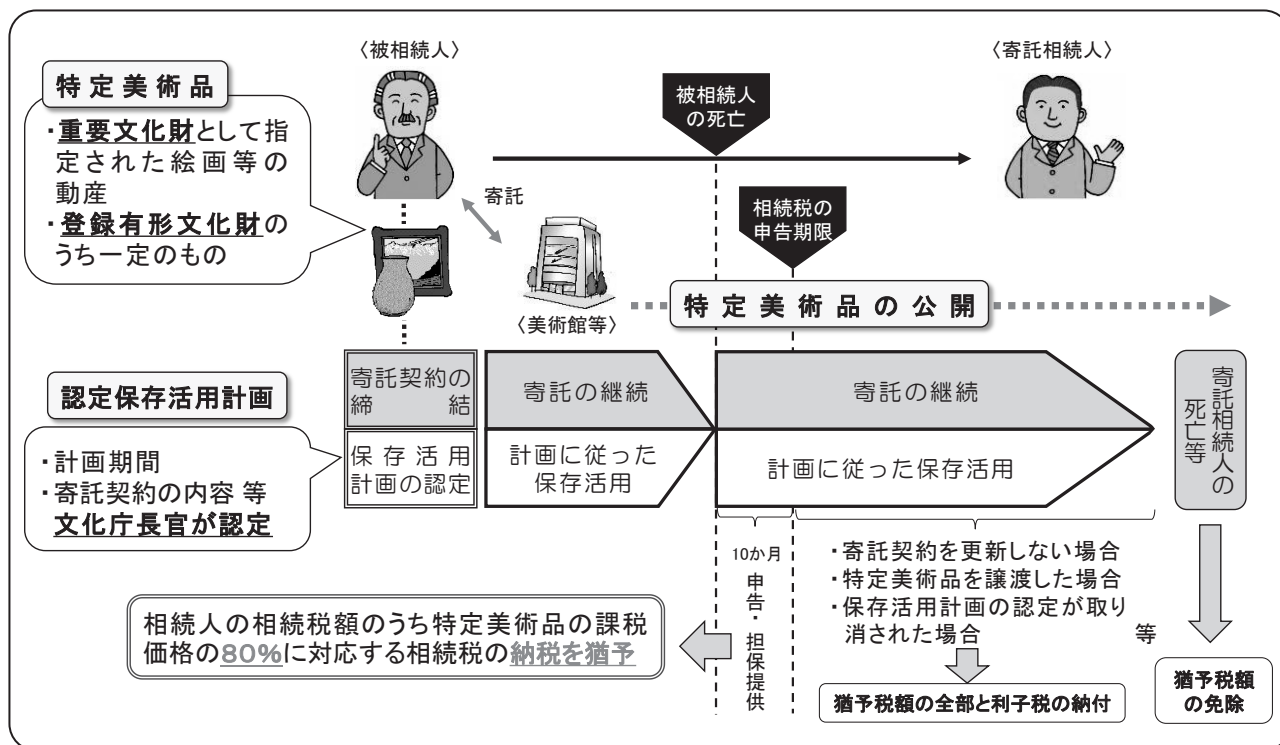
〈被相続人〉

〈寄託相続人〉

特定美術品

・重要文化財として指定された絵画等の動産
・登録有形文化財のうち一定のもの

被相続人の死亡

寄託

相続税の申告期限

〈美術館等〉

特定美術品の公開

認定保存活用計画

寄託契約の締結

寄託の継続

寄託の継続

寄託相続人の死亡等

・計画期間
・寄託契約の内容 等
文化庁長官が認定

保存活用計画の認定

計画に従った保存活用

計画に従った保存活用

10か月

申告・担保提供

・寄託契約を更新しない場合
・特定美術品を譲渡した場合
・保存活用計画の認定が取り消された場合 等

相続人の相続税額のうち特定美術品の課税価格の80%に対応する相続税の納税を猶予

猶予税額の全部と利子税の納付

猶予税額の免除